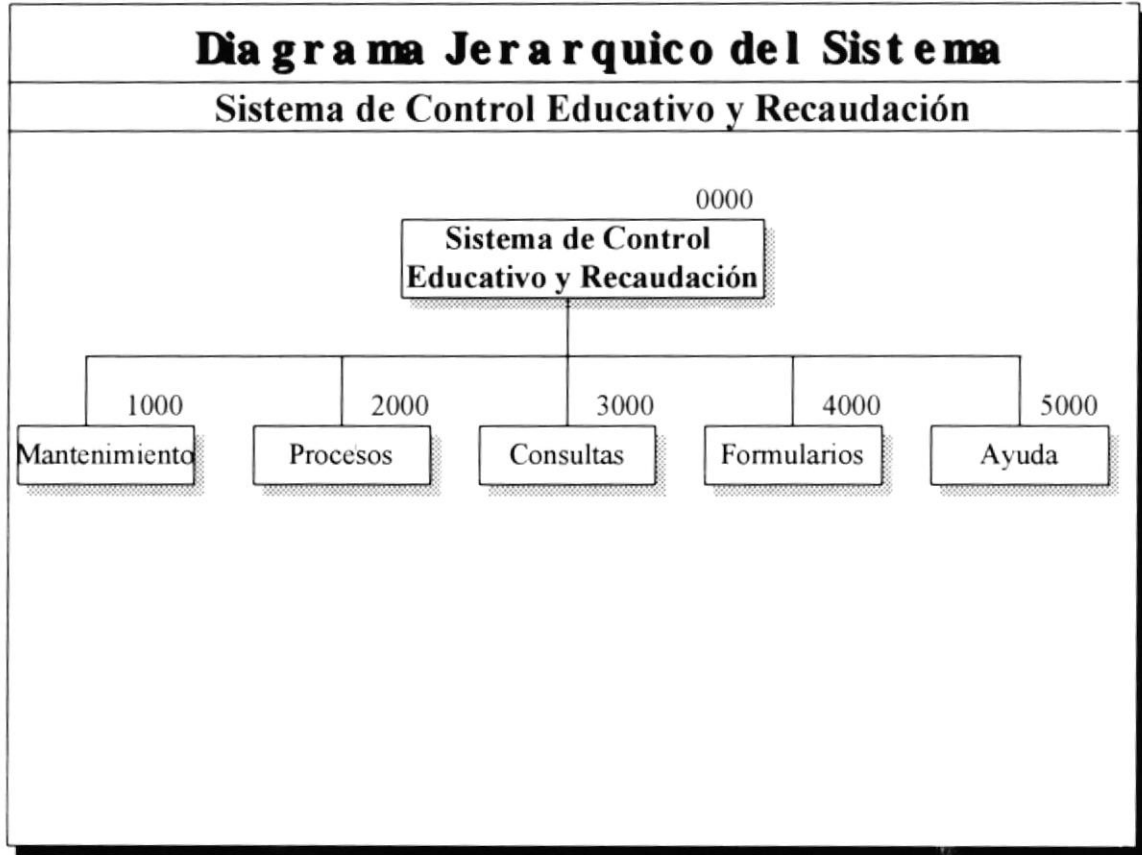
Diagrama Jerarquico del Sistema

Sistema de Control Educativo y Recaudación

0000
Sistema de Control Educativo y Recaudación

1000
Mantenimiento

2000
Procesos

3000
Consultas

4000
Formularios

5000
Ayuda